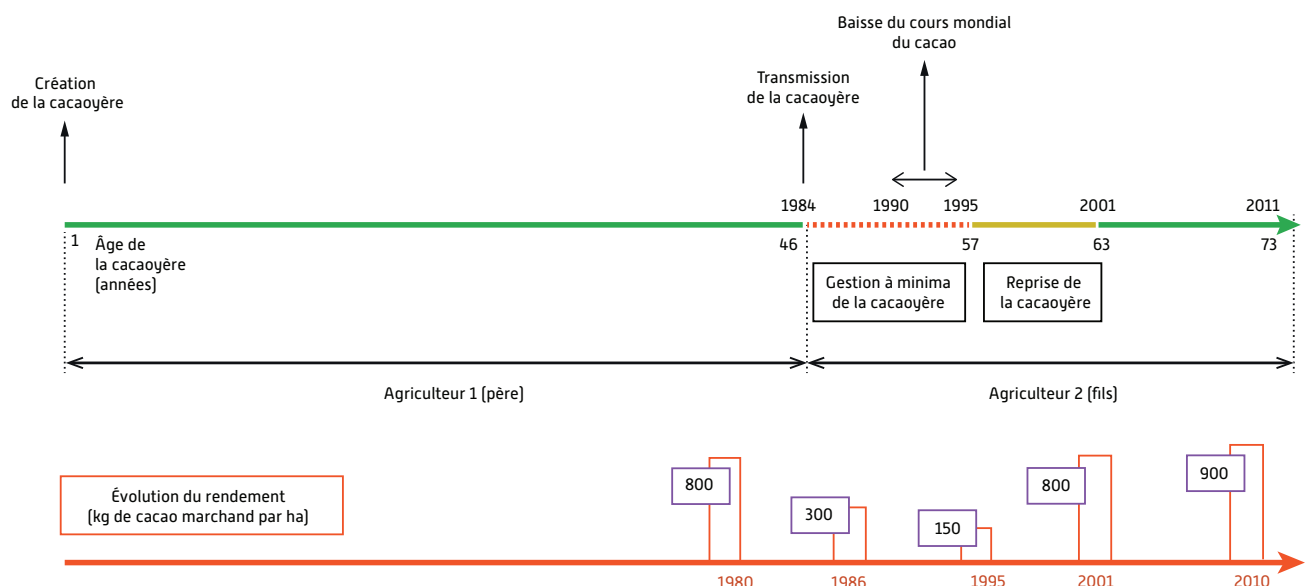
Baisse du cours mondial du cacao

Création de la cacaoyère

Transmission de la cacaoyère

1984

1990

1995

2001

2011

1

Âge de la cacaoyère (années)

46

57

63

73

Gestion à minima de la cacaoyère

Reprise de la cacaoyère

Agriculteur 1 (père)

Agriculteur 2 (fils)

Évolution du rendement (kg de cacao marchand par ha)

800

300

150

800

900

1980

1986

1995

2001

2010